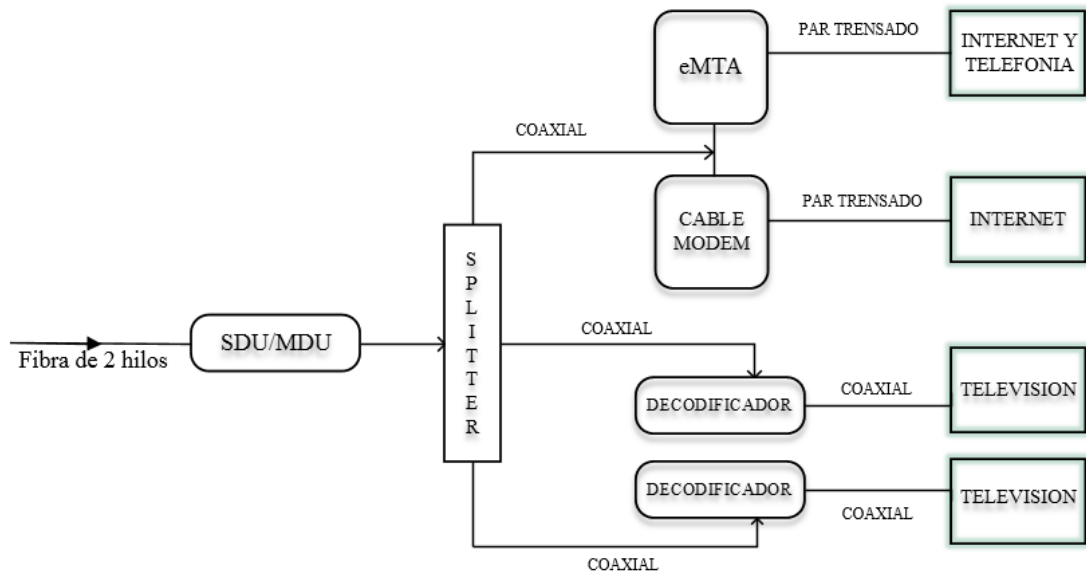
eMTA

PAR TRENSADO

INTERNET Y TELEFONIA

COAXIAL

CABLE MODEM

PAR TRENSADO

INTERNET

Fibra de 2 hilos

SDU/MDU

SPLITTER

COAXIAL

DECODIFICADOR

COAXIAL

TELEVISION

DECODIFICADOR

COAXIAL

TELEVISION

COAXIAL